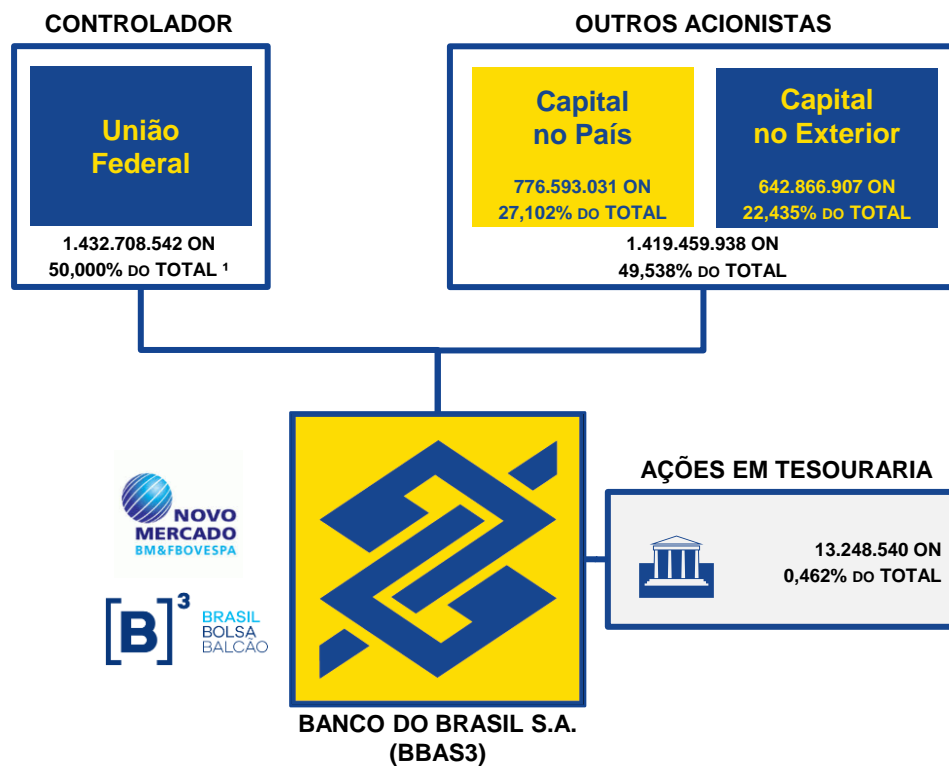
CONTROLADOR

União Federal

1.432.708.542 ON
50,000% DO TOTAL ¹

OUTROS ACIONISTAS

Capital no País

776.593.031 ON
27,102% DO TOTAL

Capital no Exterior

642.866.907 ON
22,435% DO TOTAL

1.419.459.938 ON
49,538% DO TOTAL

NOVO MERCADO
BM&FBOVESPA

[B]³ BRASIL BOLSA BALCÃO

AÇÕES EM TESOURARIA

13.248.540 ON
0,462% DO TOTAL

BANCO DO BRASIL S.A.
(BBAS3)